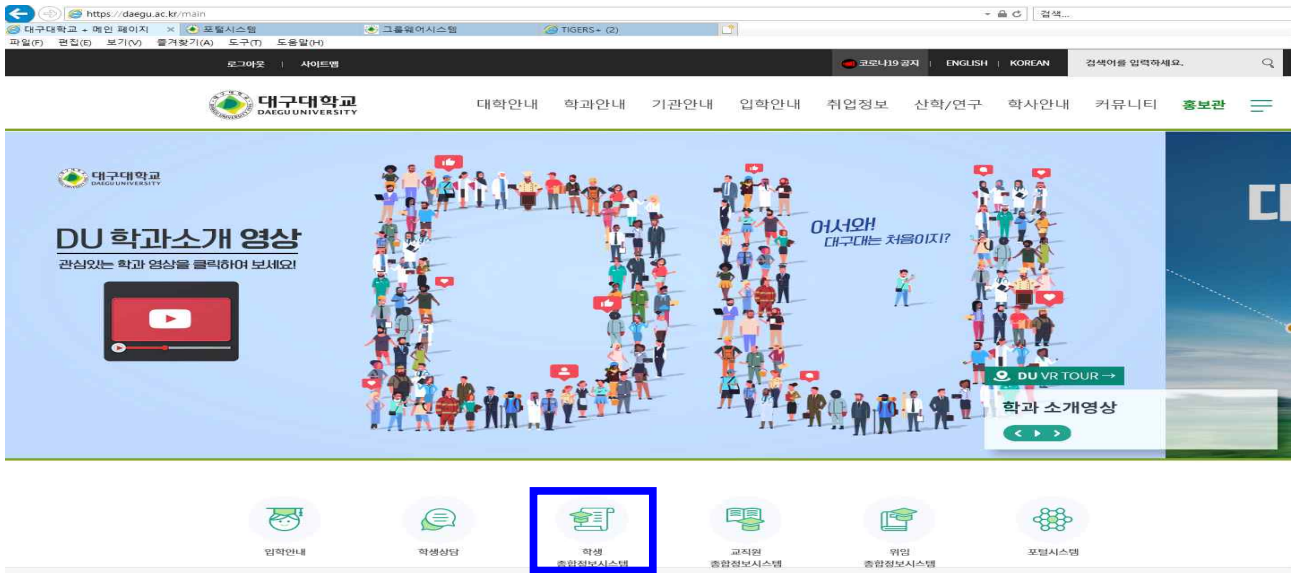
https://daegu.ac.kr/main
검색...
대구대학교 - 메인 페이지 ×
포털시스템
그룹웨어시스템
TIGERS - (2)
파일(F) 편집(E) 보기(V) 즐겨찾기(A) 도구(T) 도움말(H)

로그아웃 | 사이트맵
코로나19 공지 | ENGLISH | KOREAN
검색어를 입력하세요.

대구대학교 DAEGU UNIVERSITY
대학안내 학과안내 기관안내 입학안내 취업정보 산학/연구 학사안내 커뮤니티 홍보관

대구대학교 DAEGU UNIVERSITY
DU 학과소개 영상
관심있는 학과 영상을 클릭하여 보세요!
어서와! 대구대는 처음이지?
DU VR TOUR →
학과 소개영상
대

입학안내
학생상담
학생 종합정보시스템
교직원 종합정보시스템
위임 종합정보시스템
포털시스템